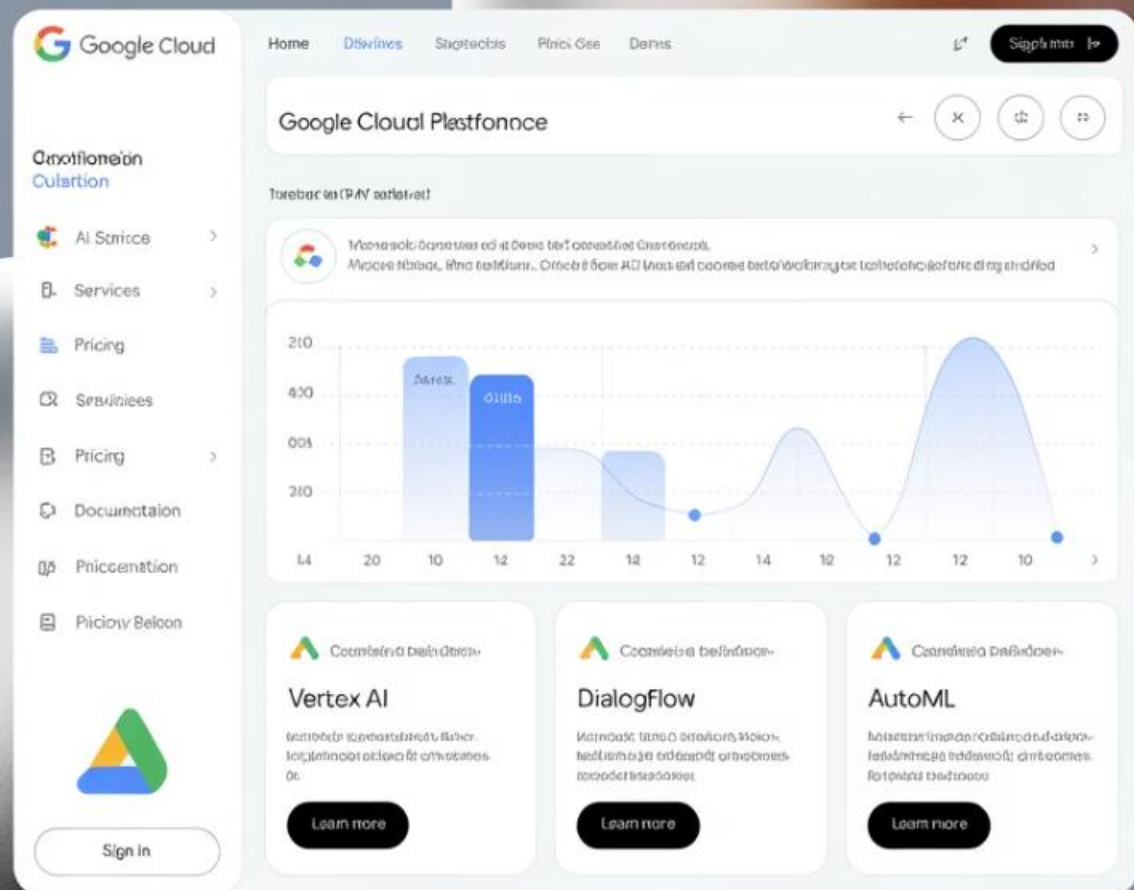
Google Cloud

Home Dlswines Slogtecbis Plnci Gse Dems

Sigpfmn

Google Cloud Plastfonnce

Gnotflonein Cultiion

Ai Strrice

Services

Pricing

Sraviniees

Pricing

Documetaion

Pnicenation

Piciow Belcon

Sign in

Ioreber in IPAV aetietel

Mcne solc Goseuei ed ai Dose tef conectiod Oaeronedi. Mooe tblosc, Bno bstfitune.. Oricebi Bom AD lnecsl ceone bxtto fetoing be tosfalore ecfae ding dnidied

210
400
001
210

Dlaes
Olllo

14 20 10 12 22 12 12 14 12 12 12 10

Coantaino belnduee-
Vertex AI
lecmnodr iopoeraibsd lt llir. Ioptinnoce ecteod lt cmoeooes 01.
Learn more

Coanteisa bellnder-
DialogFlow
Ncmatt ttesou onciloe ldn lgn. besinioaes blaen cmocllones rococbeatoens
Learn more

Coandnia Dalitdoer-
AutoML
Nnoicnatneomen cllnao dsgoe- lebstneges tdelosoi clmeomes. lloteics bedoeoo
Learn more